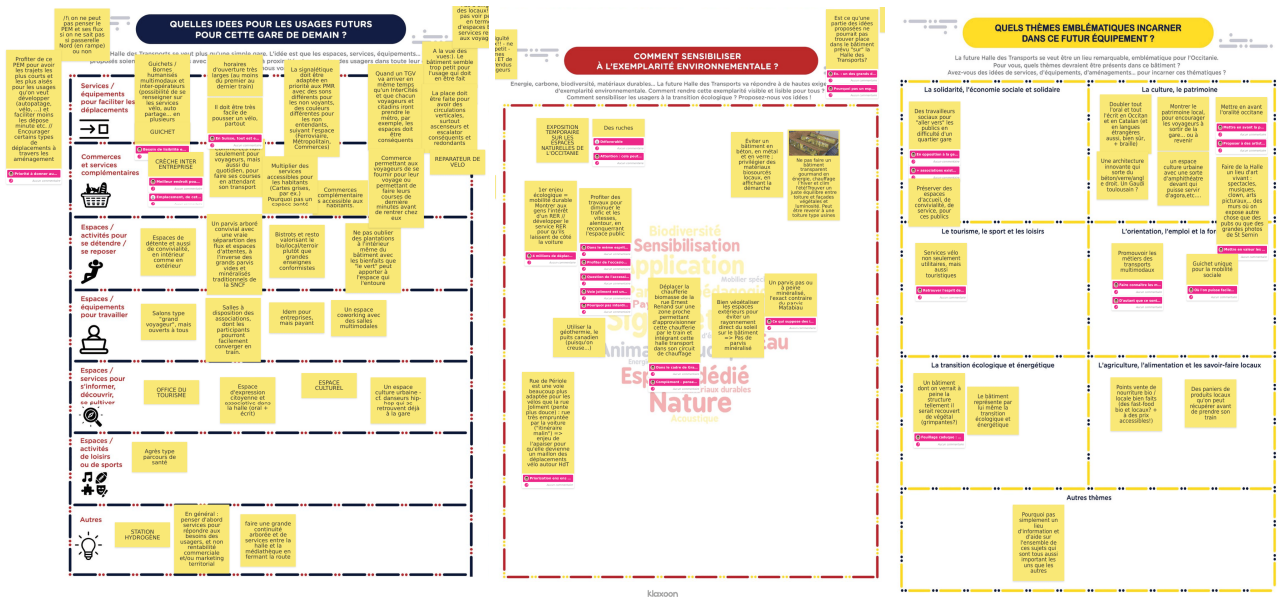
QUELLES IDEES POUR LES USAGES FUTURS POUR CETTE GARE DE DEMAIN ?

Halle des Transports se veut plus qu'une simple gare. L'idée est que les espaces, services, équipements... proposés soient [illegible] usagers dans toute leur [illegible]

Services / équipements pour faciliter les déplacements

Commerces et services complémentaires

Espaces / activités pour se détendre / se reposer

Espaces / équipements pour travailler

Espaces / services pour s'informer, découvrir, se cultiver

Espaces / activités de loisirs ou de sports

Autres

!!! on ne peut pas penser le PEM et ses flux si on ne sait pas si passerelle Nord (en rampe) ou non

Profiter de ce PEM pour avoir les trajets les plus courts et les plus aisés pour les usages qu'on veut développer (autopartage, vélo, ...) et faciliter moins les dépose minute etc. / Encourager certains types de déplacements à travers les aménagement

Guichets / Bornes humanisés multimodaux et inter-opérateurs (possibilité de se renseigner sur les services vélo, auto partage... en plusieurs

GUICHET

horaires d'ouverture très larges (au moins du premier au dernier train)

Il doit être très facile de pousser un vélo, partout

La signalétique doit être adaptée en priorité aux PMR avec des sons différents pour les non voyants, des couleurs différentes pour les non entendants, suivant l'espace (Ferroviaire, Métropolitain, Commerces)

Quand un TGV va arriver en même temps qu'un interCités et que chacun voyageurs et citadins vont prendre le métro, par exemple, les espaces doit être conséquents

A la vue des vues(!). Le bâtiment semble trop petit pour l'usage qui doit en être fait

La place doit être faite pour avoir des circulations verticales, surtout ascenseurs et escalator conséquents et redondants

REPARATEUR DE VELO

CRECHE INTER ENTREPRISE

seulement pour voyageurs, mais aussi du quotidien, pour faire ses courses en attendant son transport

Multiplier des services accessibles pour les habitants (Cartes grises, par ex.) Pourquoi pas un espace santé

Commerces complémentaire s accessible aux habitants

Commerce permettant aux voyageurs de se fournir pour leur voyage ou permettant de faire leurs courses de demains minutes avant de rentrer chez eux

Espaces de détente et aussi de convivialité, en intérieur comme en extérieur

Un parvis arboré convivial avec une vraie séparation des flux et espaces d'attentes, à l'inverse des grands parvis vides et minéralisés traditionnels de la SNCF

Bistrots et resto valorisant le bio/local/terroir plutôt que grandes enseignes conformistes

Ne pas oublier des plantations à l'intérieur même du bâtiment avec les bienfaits que "le vert" peut apporter à l'espace qui l'entoure

Salons type "grand voyageur", mais ouverts à tous

Salles à disposition des associations, dont les participants pourront facilement converger en train.

Idem pour entreprises, mais payant

Un espace coworking avec des salles multimodales

OFFICE DU TOURISME

Espace d'expression (Esyoime et associative dans la halle (oral + écrit)

ESPACE CULTUREL

Un espace culture urbaine et danseurs hip-hop qui se retrouvent déjà à la gare

Agrès type parcours de santé

STATION HYDROGENE

En général : penser d'abord services pour répondre aux besoins des usagers, et non rentabilité commerciale et/ou marketing territorial

faire une grande continuité arborée et de services entre la halle et la médiathèque en fermant la route

COMMENT SENSIBILISER À L'EXEMPLARITÉ ENVIRONNEMENTALE ?

Energie, carbone, biodiversité, matériaux durables... La future Halle des Transports va répondre à de hautes exigences d'exemplarité environnementale. Comment rendre cette exemplarité visible et lisible pour tous ? Comment sensibiliser les usagers à la transition écologique ? Proposez-nous vos idées !

Est ce qu'une partie des idées proposées ne pourrait pas trouver place dans le bâtiment prévu "sur" la Halle des Transports?

EXPOSITION TEMPORAIRE SUR LES ESPACES NATURELS DE L'OCCITANIE

Des ruches

Eviter un bâtiment en béton, en métal et en verre : privilégier des matériaux biosourcés locaux, en affichant la démarche

Ne pas faire un bâtiment "transparent" gourmand en énergie, chauffage l'hiver et clim l'été!Trouver un juste équilibre entre toiture et façades végétales et luminosité. Peut être revenir à une toiture type usines

1er enjeu écologique = mobilité durable Montrer aux gens l'intérêt d'un RER (transport en service RER plus en) et laisser aussi la voiture

Profiter des travaux pour diminuer le trafic et les vitesses alentour, en reconquérant l'espace public

Biodiversité Sensibilisation Application Nature Espace dédié

Déplacer la chaufferie biomasse de la rue Ernest Renaud sur une zone proche permettant d'approvisionner cette chaufferie par le train et intégrant cette halle transport dans son circuit de chauffage

Bien végétaliser les espaces extérieurs pour éviter un rayonnement direct du soleil sur le bâtiment => Pas de parvis minéralisé

Un parvis pas ou à peine minéralisé, l'exact contraire du parvis Matabiau

Utiliser la géothermie, le puits canadien (puisqu'on creuse...)

Rue de Périole est une voie beaucoup plus adaptée pour les vélos que la rue Jolimont (pente plus douce) : rue très empruntée par la voiture ("itinéraire malin") => enjeu de l'apaiser pour qu'elle devienne un maillon des déplacements vélo autour HdT

klaxoon

QUELS THÈMES EMBLÉMATIQUES INCARNER DANS CE FUTUR ÉQUIPEMENT ?

La future Halle des Transports se veut être un lieu remarquable, emblématique pour l'Occitanie. Pour vous, quels thèmes devraient être présents dans ce bâtiment ? Avez-vous des idées de services, d'équipements, d'aménagements... pour incarner ces thématiques ?

La solidarité, l'économie sociale et solidaire

Des travailleurs sociaux pour "aller vers" les publics en difficulté d'un quartier gare

Préserver des espaces d'accueil, de convivialité, de service, pour ces publics

La culture, le patrimoine

Doubler tout l'oral et tout l'écrit en Occitan et en Catalan (et en langues étrangères aussi, voir sur + braille)

Montrer le patrimoine local pour encourager les voyageurs à sortir de la gare... ou à revenir

Mettre en avant l'oralité occitane

Une architecture innovante qui sorte du béton/verre/angl e droit. Un Gaudi toulousain ?

un espace culture urbaine avec une sorte d'amphithéâtre devant qui puisse servir d'agora,etc...

Faire de la Halle un lieu d'art vivant : spectacles, musiques, danse, arts picturaux... des murs où on expose autre chose que des pubs ou que des grandes photos de St Sernin

Le tourisme, le sport et les loisirs

Services vélo non seulement utilitaires, mais aussi touristiques

L'orientation, l'emploi et la formation

Promouvoir les métiers des transports multimodaux

Guichet unique pour la mobilité sociale

La transition écologique et énergétique

Un bâtiment dont on verrait à peine la structure tellement il serait recouvert de végétal (grimpantes?)

Le bâtiment représente par lui même la transition écologique et énergétique

L'agriculture, l'alimentation et le savoir-faire locaux

Points vente de nourriture bio / locale bien faits (des fast-food bio et locaux? + à des prix accessibles!)

Des paniers de produits locaux qu'on peut récupérer avant de prendre son train

Autres thèmes

Pourquoi pas simplement un lieu d'information et d'aide sur l'ensemble de ces sujets qui sont tous aussi important les uns que les autres